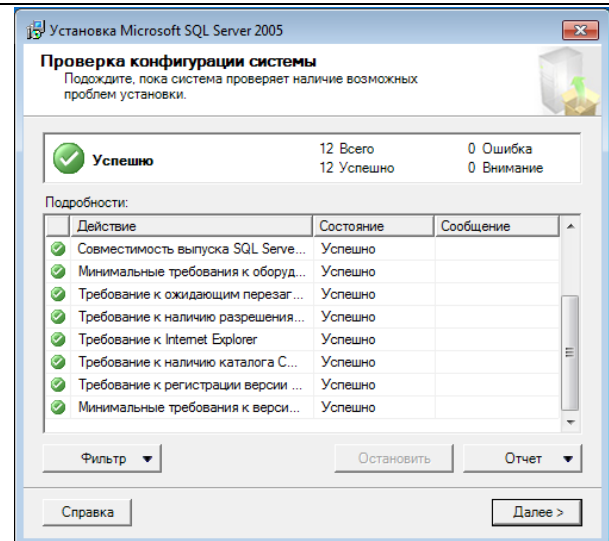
Установка Microsoft SQL Server 2005

Проверка конфигурации системы
Подождите, пока система проверяет наличие возможных проблем установки.

Успешно

12 Всего
12 Успешно
0 Ошибка
0 Внимание

Подробности:

| Действие | Состояние | Сообщение |
|---|---|---|
| Совместимость выпуска SQL Serve... | Успешно | |
| Минимальные требования к оборуд... | Успешно | |
| Требование к ожидающим перезаг... | Успешно | |
| Требование к наличию разрешения... | Успешно | |
| Требование к Internet Explorer | Успешно | |
| Требование к наличию каталога C... | Успешно | |
| Требование к регистрации версии ... | Успешно | |
| Минимальные требования к верси... | Успешно | |

Фильтр
Остановить
Отчет

Справка
Далее >